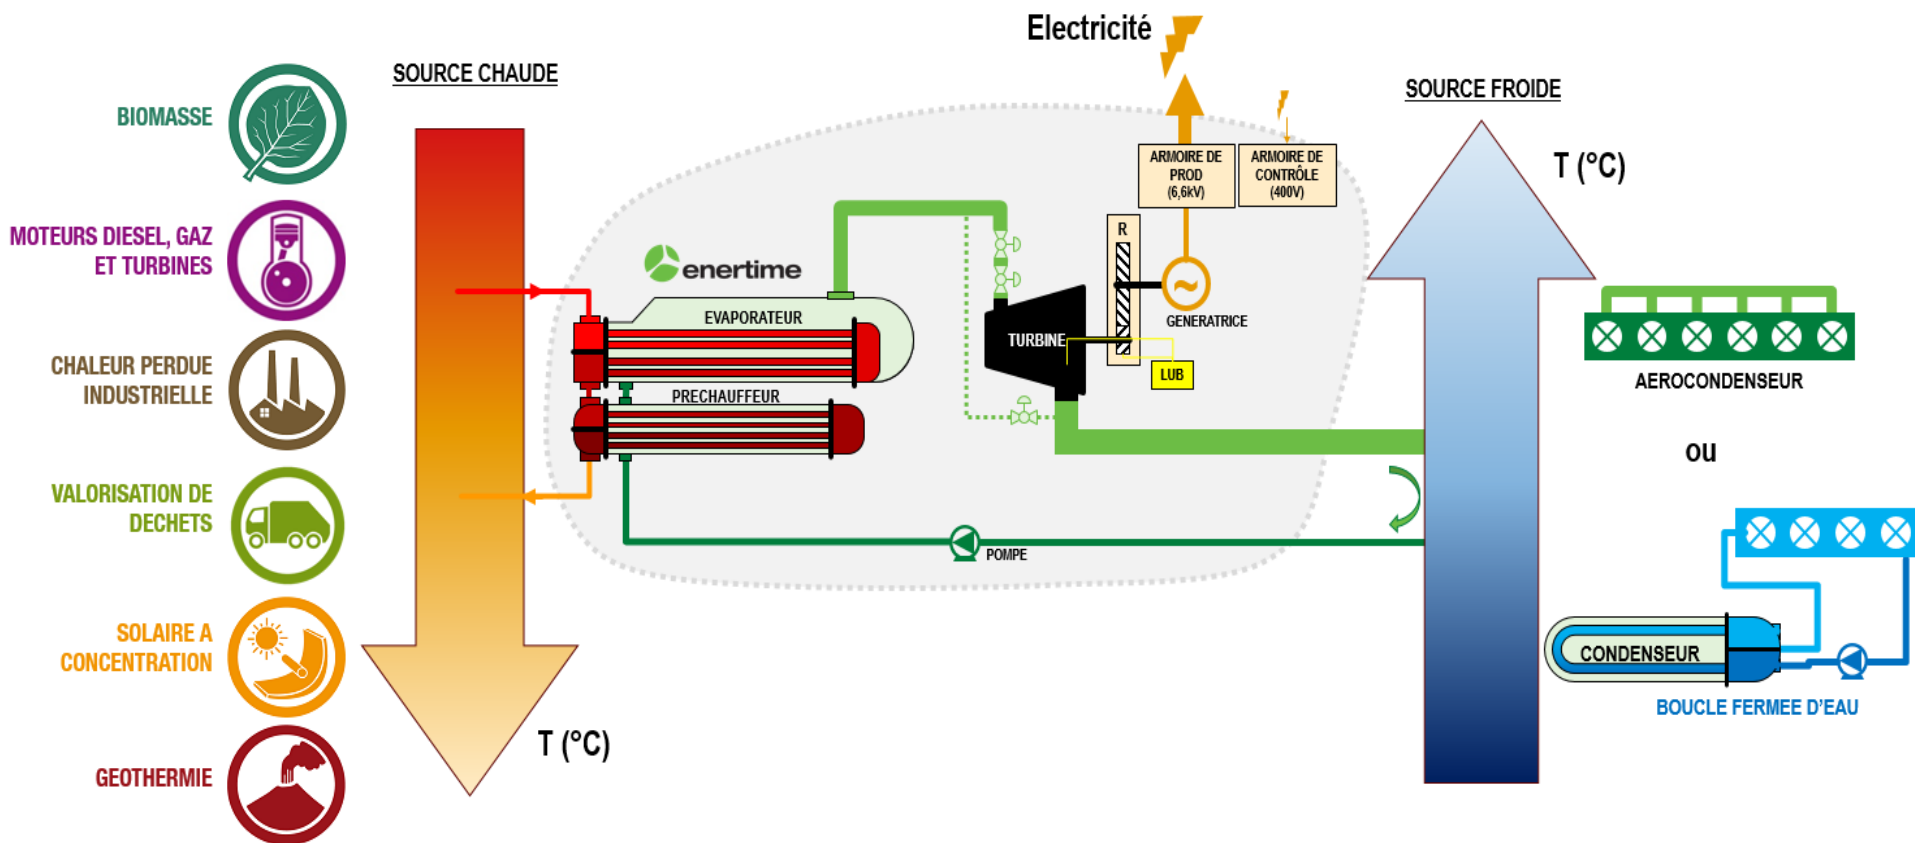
BIOMASSE

MOTEURS DIESEL, GAZ ET TURBINES

CHALEUR PERDUE INDUSTRIELLE

VALORISATION DE DECHETS

SOLAIRE A CONCENTRATION

GEOTHERMIE

SOURCE CHAUDE

T (°C)

Electricité

enertime

EVAPORATEUR

PRECHAUFFEUR

TURBINE

ARMOIRE DE PROD (6,6kV)

ARMOIRE DE CONTRÔLE (400V)

R

GENERATRICE

LUB

POMPE

SOURCE FROIDE

T (°C)

AEROCONDENSEUR

ou

CONDENSEUR

BOUCLE FERMEE D'EAU